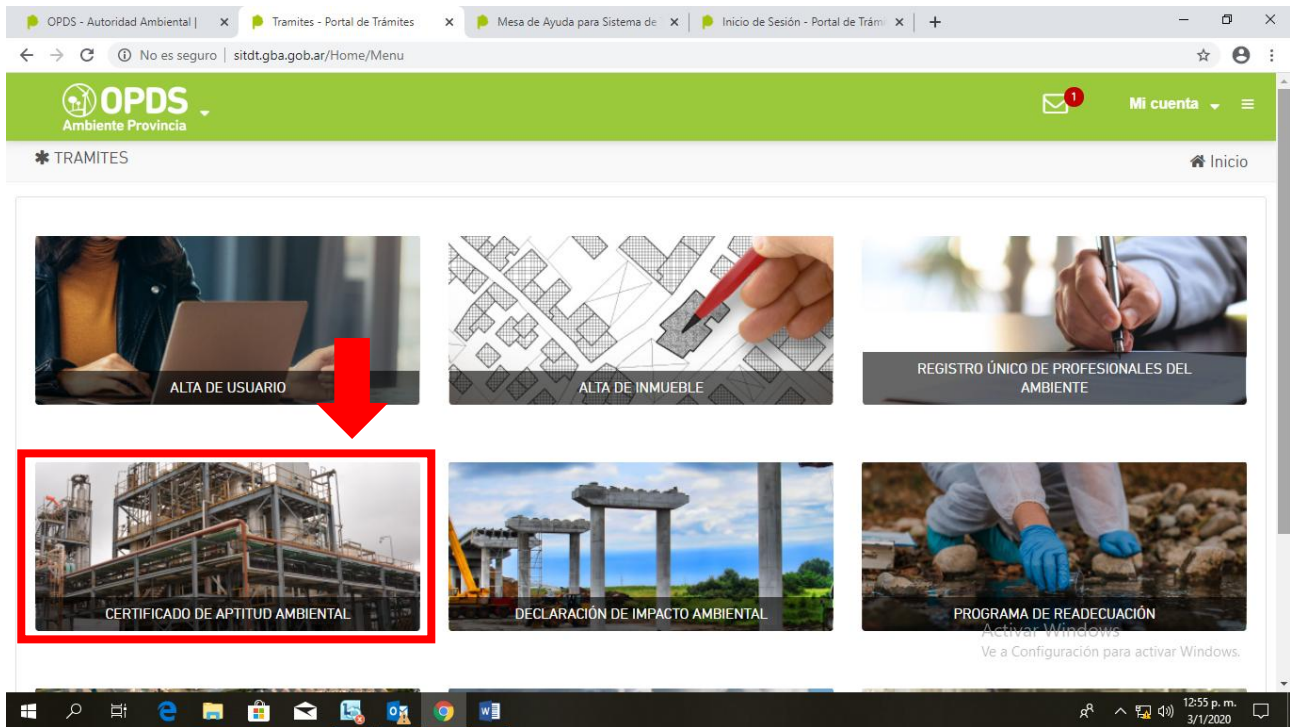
OPDS - Autoridad Ambiental | ×
Tramites - Portal de Trámites ×
Mesa de Ayuda para Sistema de ×
Inicio de Sesión - Portal de Trámi ×
+

No es seguro | sitdt.gba.gob.ar/Home/Menu

OPDS
Ambiente Provincia

1
Mi cuenta

TRAMITES
Inicio

ALTA DE USUARIO
ALTA DE INMUEBLE
REGISTRO ÚNICO DE PROFESIONALES DEL AMBIENTE

CERTIFICADO DE APTITUD AMBIENTAL
DECLARACIÓN DE IMPACTO AMBIENTAL
PROGRAMA DE READECUACIÓN

Activar Windows
Ve a Configuración para activar Windows.

12:55 p. m.
3/1/2020